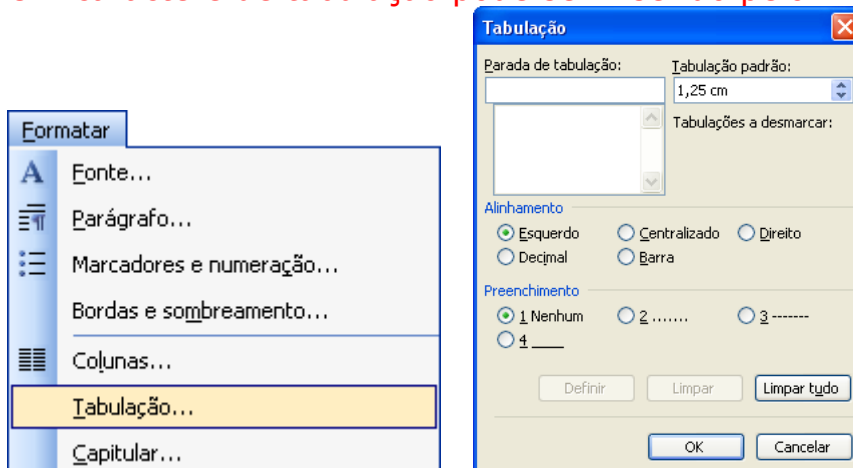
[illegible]

Formatar

Fonte...

Parágrafo...

Marcadores e numeração...

Bordas e sombreamento...

Colunas...

Tabulação...

Capitular...

Tabulação

Parada de tabulação:

Tabulação padrão:

1,25 cm

Tabulações a desmarcar:

Alinhamento

Esquerdo

Centralizado

Direito

Decimal

Barra

Preenchimento

1 Nenhum

2 .......

3 -------

4 ____

Definir

Limpar

Limpar tudo

OK

Cancelar